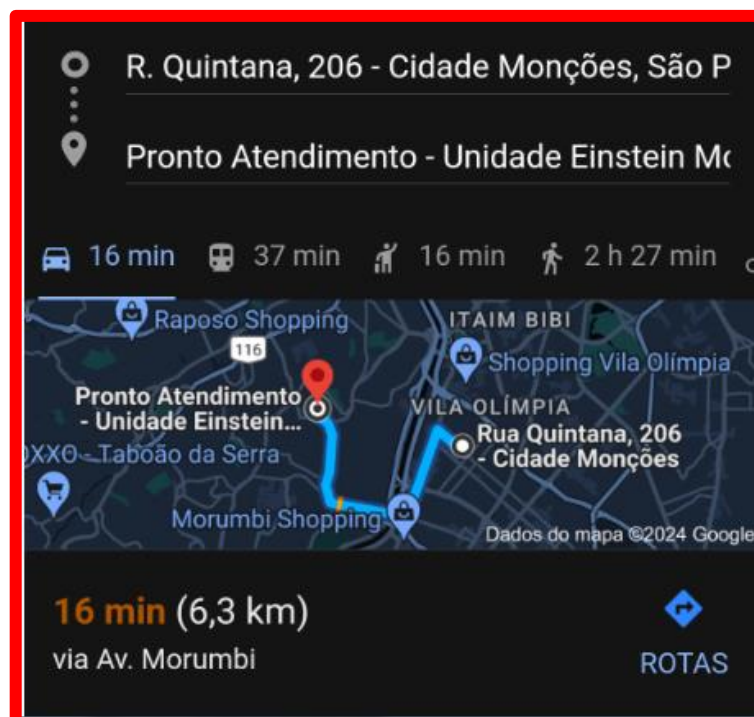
R. Quintana, 206 - Cidade Monções, São P

Pronto Atendimento - Unidade Einstein Mc

16 min 37 min 16 min 2 h 27 min

Raposo Shopping
116
ITAIM BIBI
Shopping Vila Olímpia
Pronto Atendimento - Unidade Einstein...
VILA OLÍMPIA
Rua Quintana, 206 - Cidade Monções
OXXO - Taboão da Serra
Morumbi Shopping
Dados do mapa ©2024 Google

16 min (6,3 km)
via Av. Morumbi

ROTAS